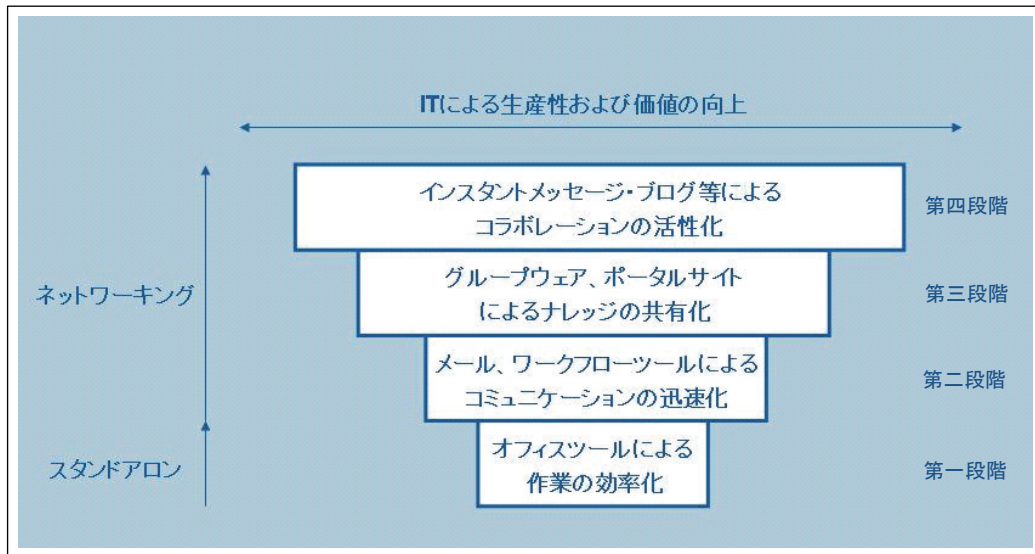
ITによる生産性および価値の向上

インスタントメッセージ・ブログ等による コラボレーションの活性化

第四段階

ネットワーキング

グループウェア、ポータルサイト によるナレッジの共有化

第三段階

メール、ワークフローツールによる コミュニケーションの迅速化

第二段階

スタンドアロン

オフィスツールによる 作業の効率化

第一段階